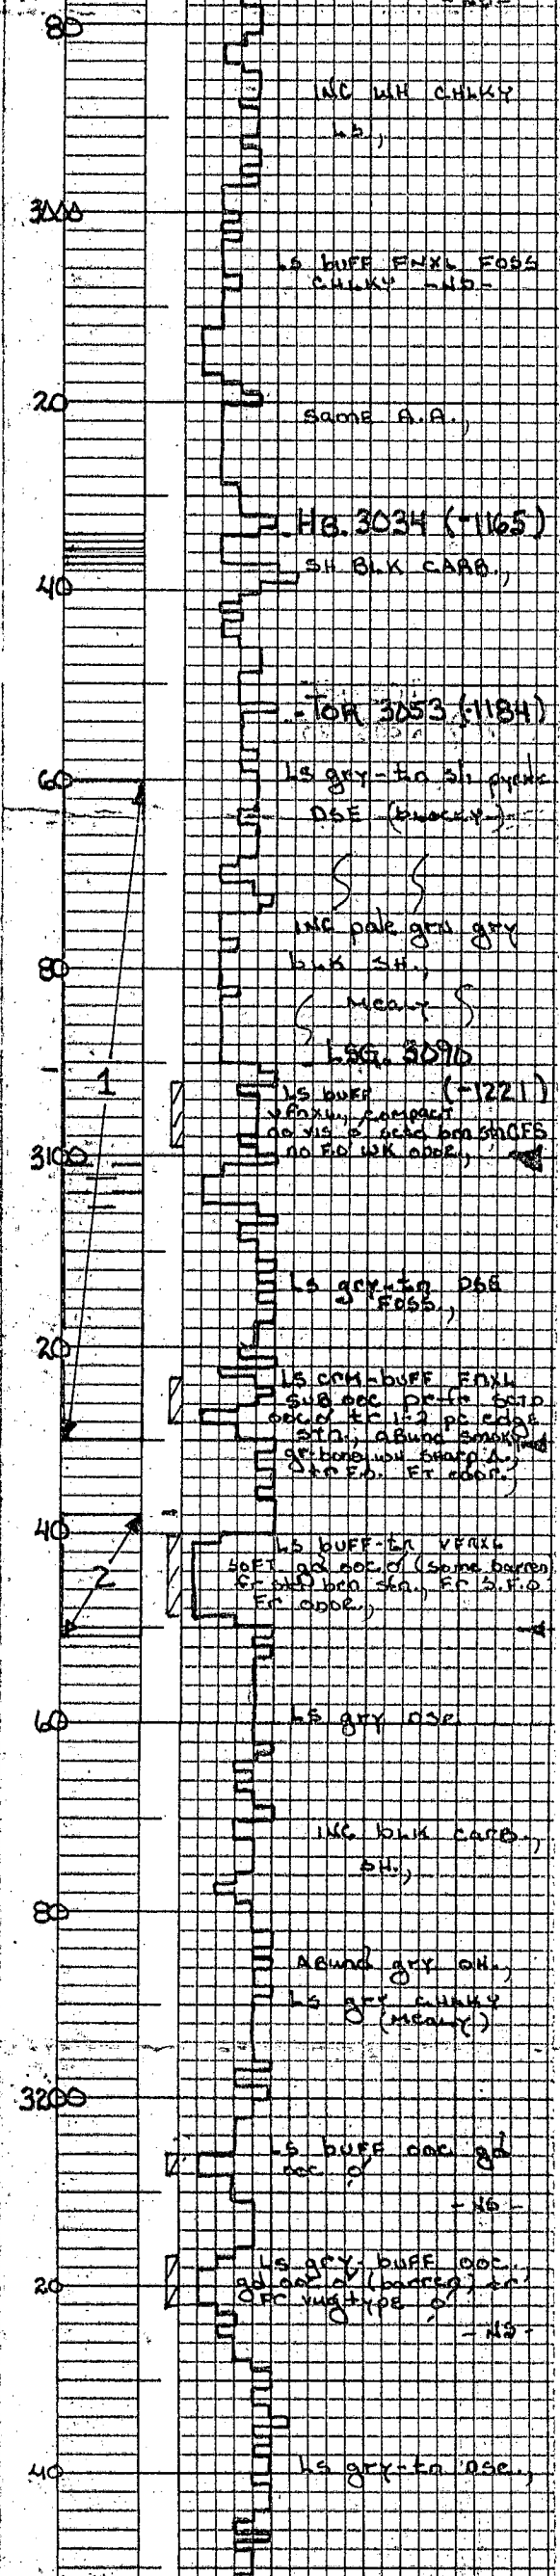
80

INC WH CHLKY LS.,

3000

LS BUFF FNXL FOSS CHLKY -ND-

20

Same A.A.,

HB. 3034 (-1165)

SH BLK CARB.,

40

TOR 3053 (-1184)

60

LS gry-tn sl. pyrite DSE (blocky)

INC pale grn gry blk SH.,

80

(Mealy)

LSG. 3090

1

LS BUFF (-1221) vfnxl, compact no vis φ occ bro stn OFS no FO WK odor.,

3100

LS gry-tn DSE FOSS.,

20

LS crm-buff FNXL sub occ pc-fr stn occ φ tr 1-2 pc edge stn., abund smoky gr bone wh sharp A. tr FO. Fr odor.,

2

40

LS buff-tn vfnxl soft gd occ φ (some barren) fr-gd bro stn. Fr S.F.O. Fr odor.,

60

LS gry DSE

INC blk carb. SH.,

80

Abund gry SH., LS gry chlky (mealy)

3200

LS buff occ gd occ φ -NS-

20

LS gry-buff occ gd occ φ (barren) tr FC vug type φ -NS-

40

LS gry-tn DSE.,